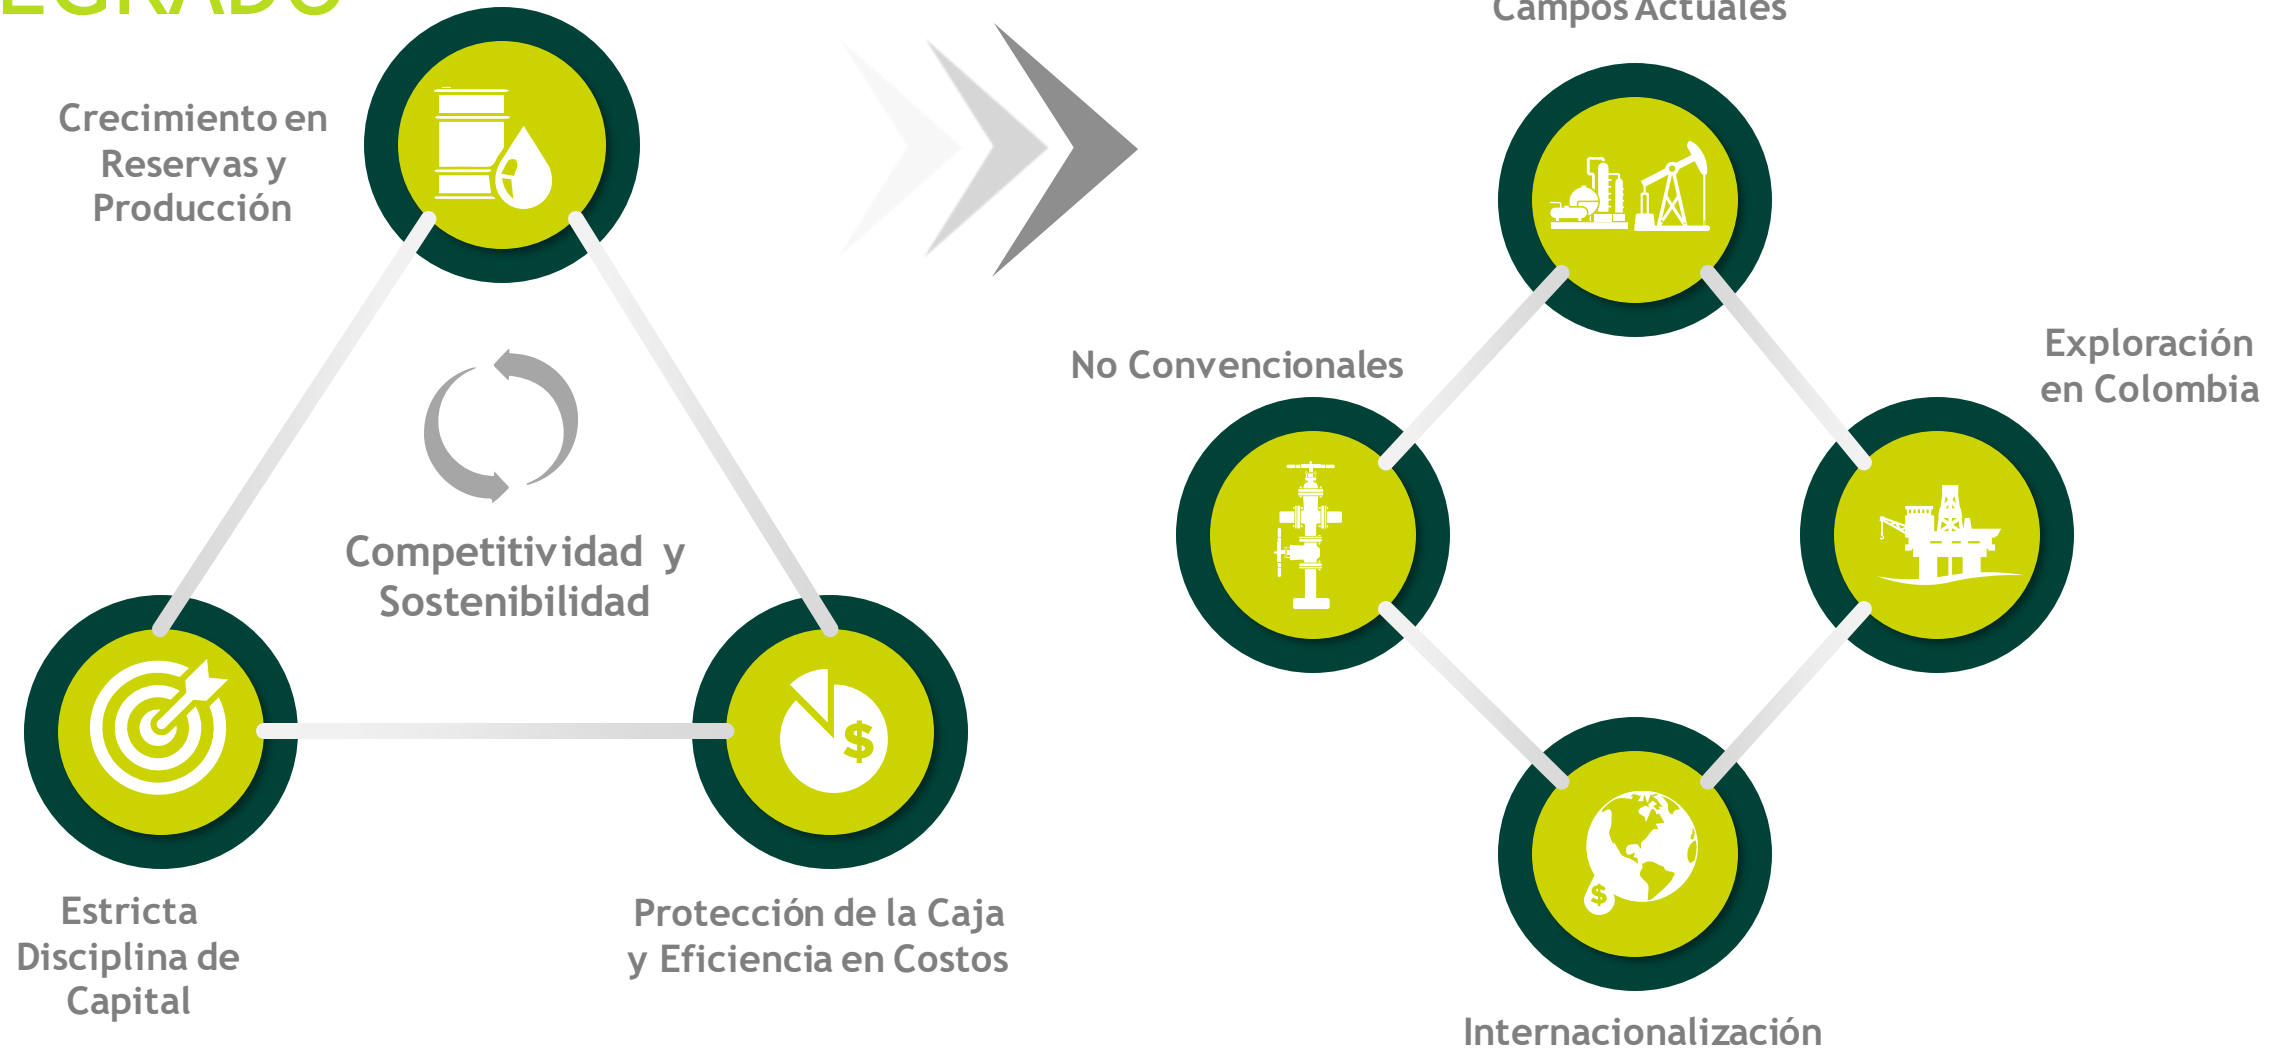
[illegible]EGRADO

Crecimiento en Reservas y Producción

Competitividad y Sostenibilidad

Estricta Disciplina de Capital

Protección de la Caja y Eficiencia en Costos

Campos Actuales

No Convencionales

Exploración en Colombia

Internacionalización